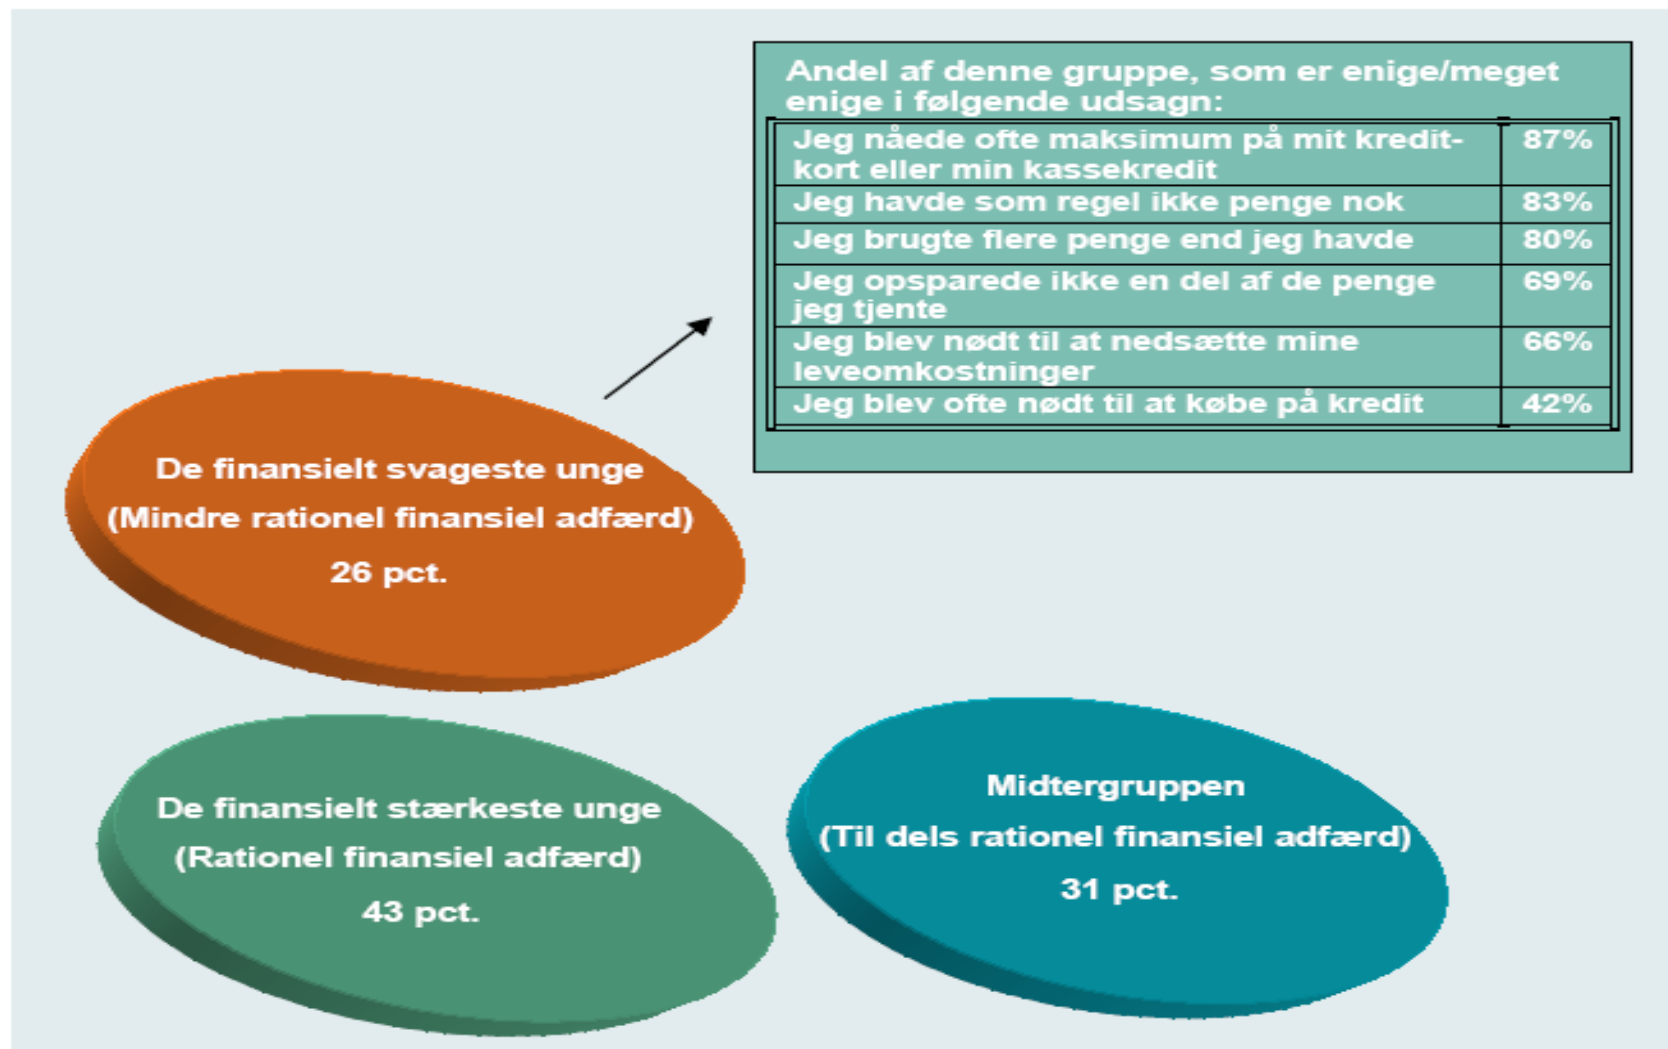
Andel af denne gruppe, som er enige/meget enige i følgende udsagn:

| | |
|---|---|
| Jeg nåede ofte maksimum på mit kreditkort eller min kassekredit | 87% |
| Jeg havde som regel ikke penge nok | 83% |
| Jeg brugte flere penge end jeg havde | 80% |
| Jeg opsparede ikke en del af de penge jeg tjente | 69% |
| Jeg blev nødt til at nedsætte mine leveomkostninger | 66% |
| Jeg blev ofte nødt til at købe på kredit | 42% |

De finansielt svageste unge
(Mindre rationel finansiel adfærd)
26 pct.

De finansielt stærkeste unge
(Rationel finansiel adfærd)
43 pct.

Midtergruppen
(Til dels rationel finansiel adfærd)
31 pct.